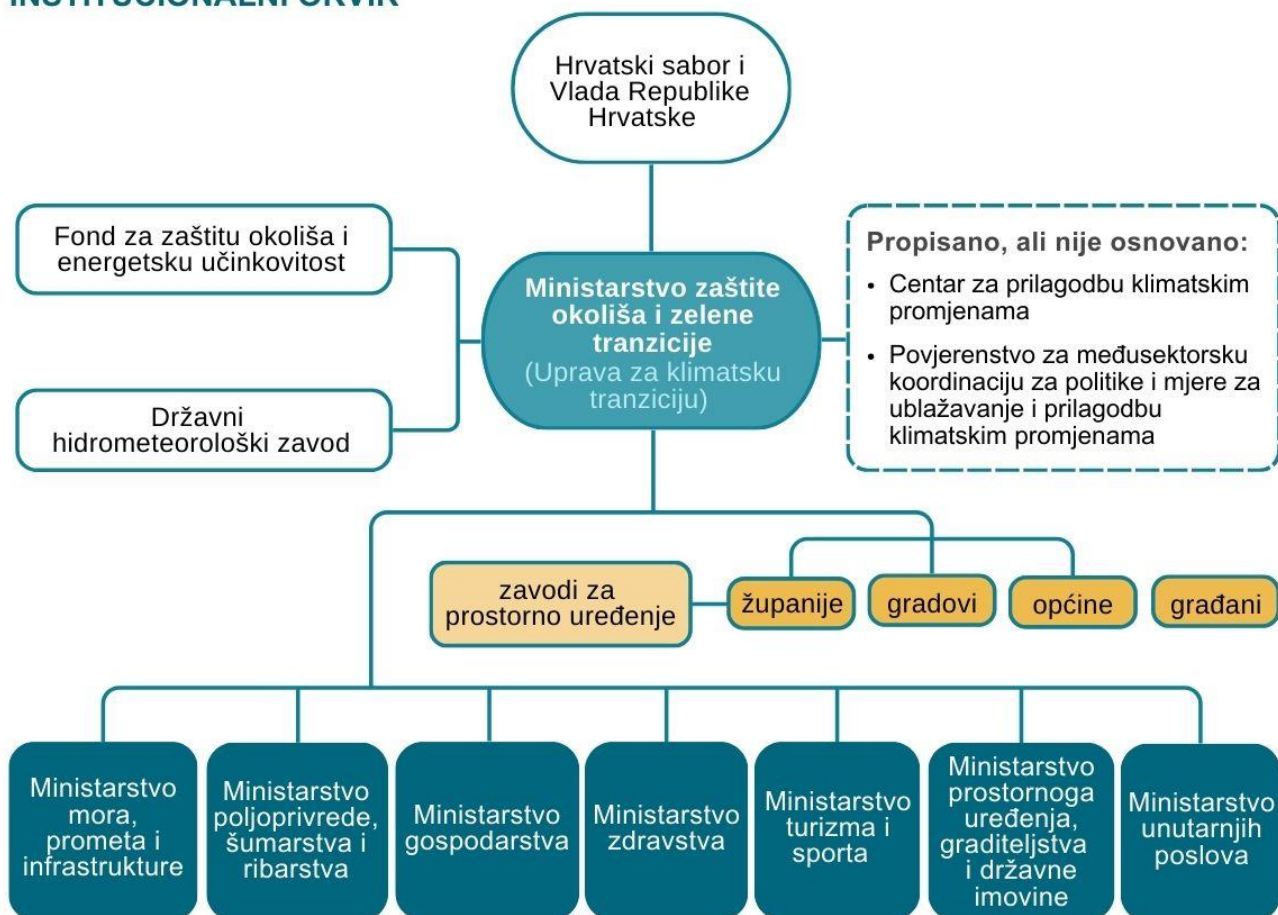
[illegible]

Hrvatski sabor i Vlada Republike Hrvatske

Fond za zaštitu okoliša i energetsku učinkovitost

Ministarstvo zaštite okoliša i zelene tranzicije
(Uprava za klimatsku tranziciju)

Propisano, ali nije osnovano:
• Centar za prilagodbu klimatskim promjenama
• Povjerenstvo za međusektorsku koordinaciju za politike i mjere za ublažavanje i prilagodbu klimatskim promjenama

Državni hidrometeorološki zavod

zavodi za prostorno uređenje

županije

gradovi

općine

građani

Ministarstvo mora, prometa i infrastrukture

Ministarstvo poljoprivrede, šumarstva i ribarstva

Ministarstvo gospodarstva

Ministarstvo zdravstva

Ministarstvo turizma i sporta

Ministarstvo prostornoga uređenja, graditeljstva i državne imovine

Ministarstvo unutarnjih poslova